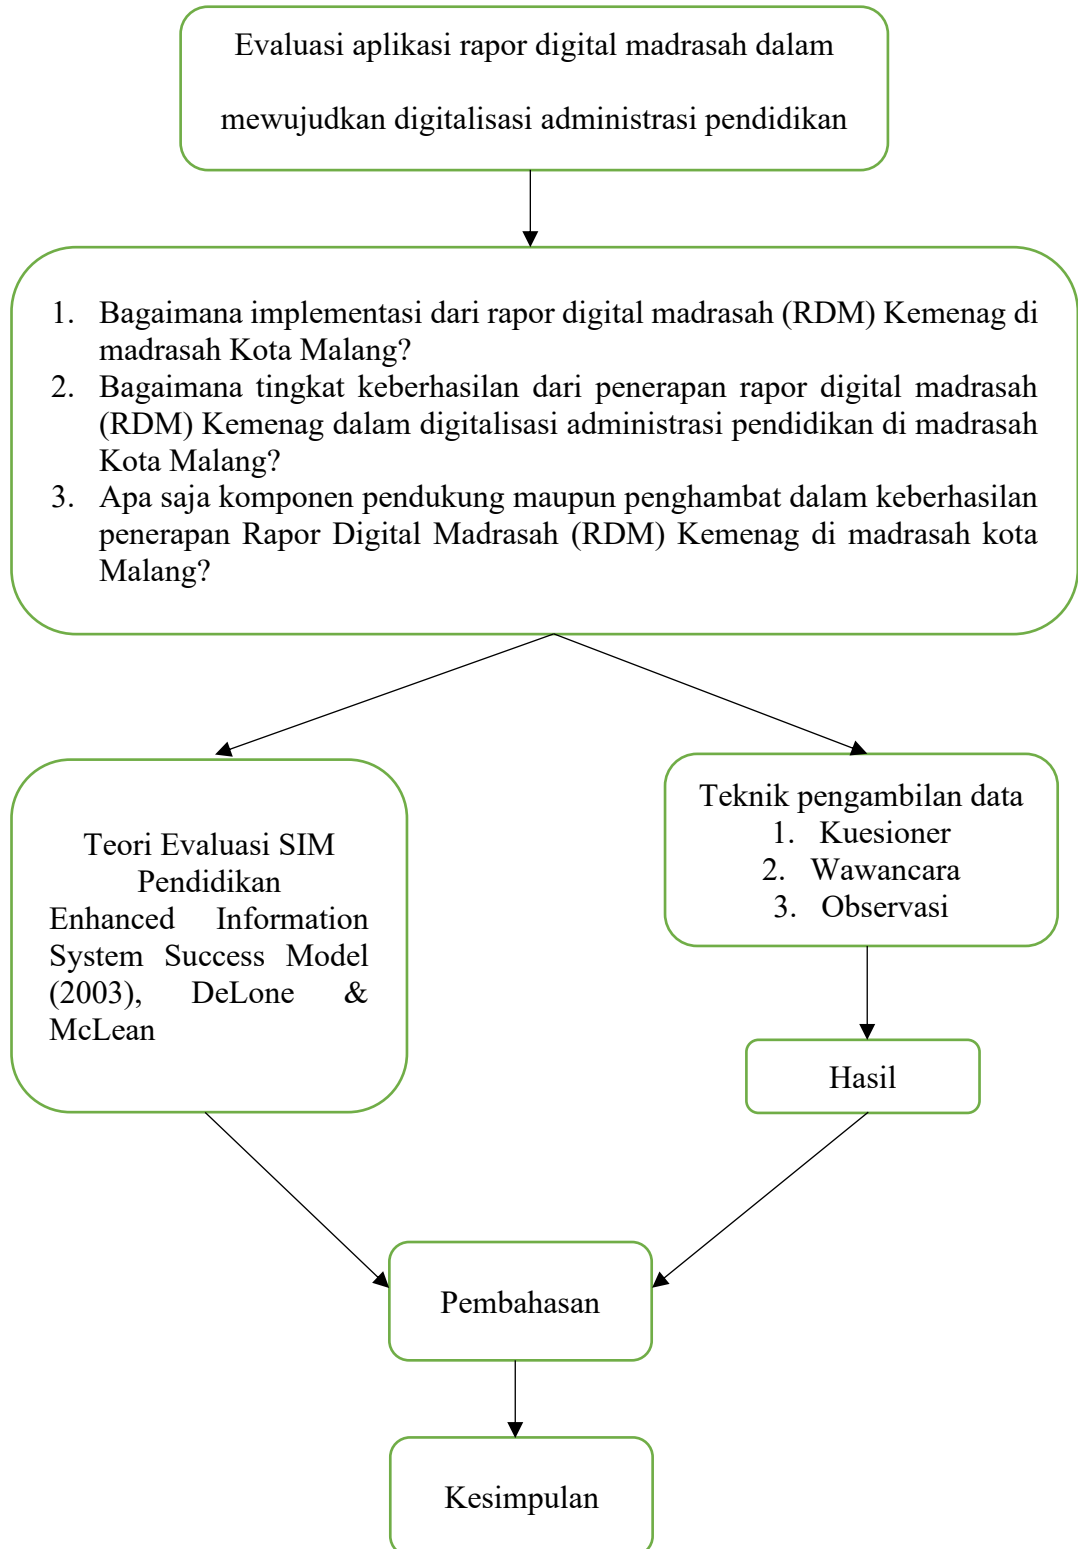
Evaluasi aplikasi rapor digital madrasah dalam mewujudkan digitalisasi administrasi pendidikan

1. Bagaimana implementasi dari rapor digital madrasah (RDM) Kemenag di madrasah Kota Malang?
2. Bagaimana tingkat keberhasilan dari penerapan rapor digital madrasah (RDM) Kemenag dalam digitalisasi administrasi pendidikan di madrasah Kota Malang?
3. Apa saja komponen pendukung maupun penghambat dalam keberhasilan penerapan Rapor Digital Madrasah (RDM) Kemenag di madrasah kota Malang?

Teori Evaluasi SIM Pendidikan
Enhanced Information System Success Model (2003), DeLone & McLean

Teknik pengambilan data
1. Kuesioner
2. Wawancara
3. Observasi

Hasil

Pembahasan

Kesimpulan